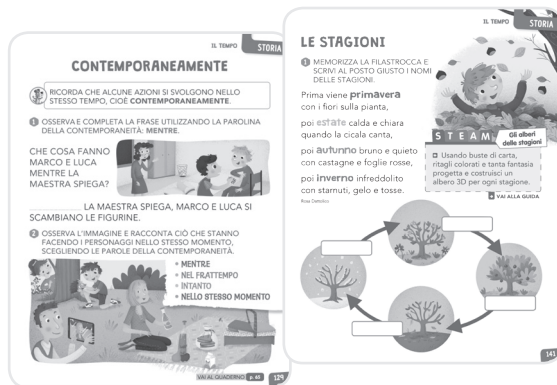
IL TEMPO STORIA

CONTEMPORANEAMENTE

RICORDA CHE ALCUNE AZIONI SI SVOLGONO NELLO STESSO TEMPO, CIOÈ CONTEMPORANEAMENTE.

1 OSSERVA E COMPLETA LA FRASE UTILIZZANDO LA PAROLINA DELLA CONTEMPORANEITÀ: MENTRE.

CHE COSA FANNO MARCO E LUCA MENTRE LA MAESTRA SPIEGA?

__________ LA MAESTRA SPIEGA, MARCO E LUCA SI SCAMBIANO LE FIGURINE.

2 OSSERVA L'IMMAGINE E RACCONTA CIÒ CHE STANNO FACENDO I PERSONAGGI NELLO STESSO MOMENTO, SCEGLIENDO LE PAROLE DELLA CONTEMPORANEITÀ.

• MENTRE
• NEL FRATTEMPO
• INTANTO
• NELLO STESSO MOMENTO

VAI AL QUADERNO p. 60 129

IL TEMPO STORIA

LE STAGIONI

1 MEMORIZZA LA FILASTROCCA E SCRIVI AL POSTO GIUSTO I NOMI DELLE STAGIONI.

Prima viene primavera
con i fiori sulla pianta,

poi estate calda e chiara
quando la cicala canta,

poi autunno bruno e quieto
con castagne e foglie rosse,

poi inverno infreddolito
con starnuti, gelo e tosse.

Rosa Dattolico

STEAM Gli alberi delle stagioni

Usando buste di carta, ritagli colorati e tanta fantasia progetta e costruisci un albero 3D per ogni stagione.

VAI ALLA GUIDA

141